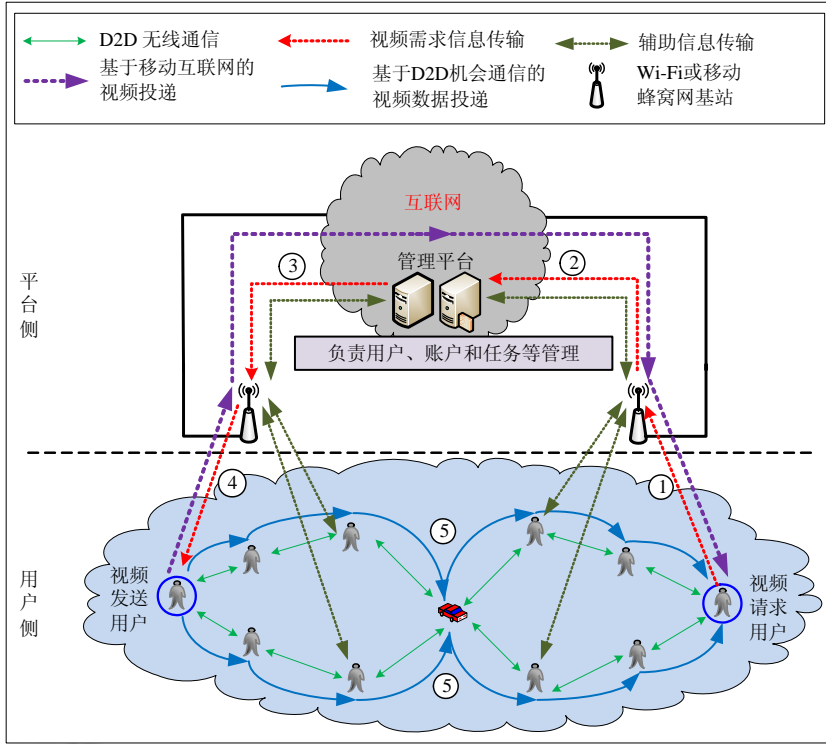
D2D 无线通信
视频需求信息传输
辅助信息传输
基于移动互联网的视频投递
基于D2D机会通信的视频数据投递
Wi-Fi或移动蜂窝网基站

互联网
管理平台
负责用户、账户和任务等管理
平台侧
③
②
④
①
⑤
⑤
视频发送用户
视频请求用户
用户侧